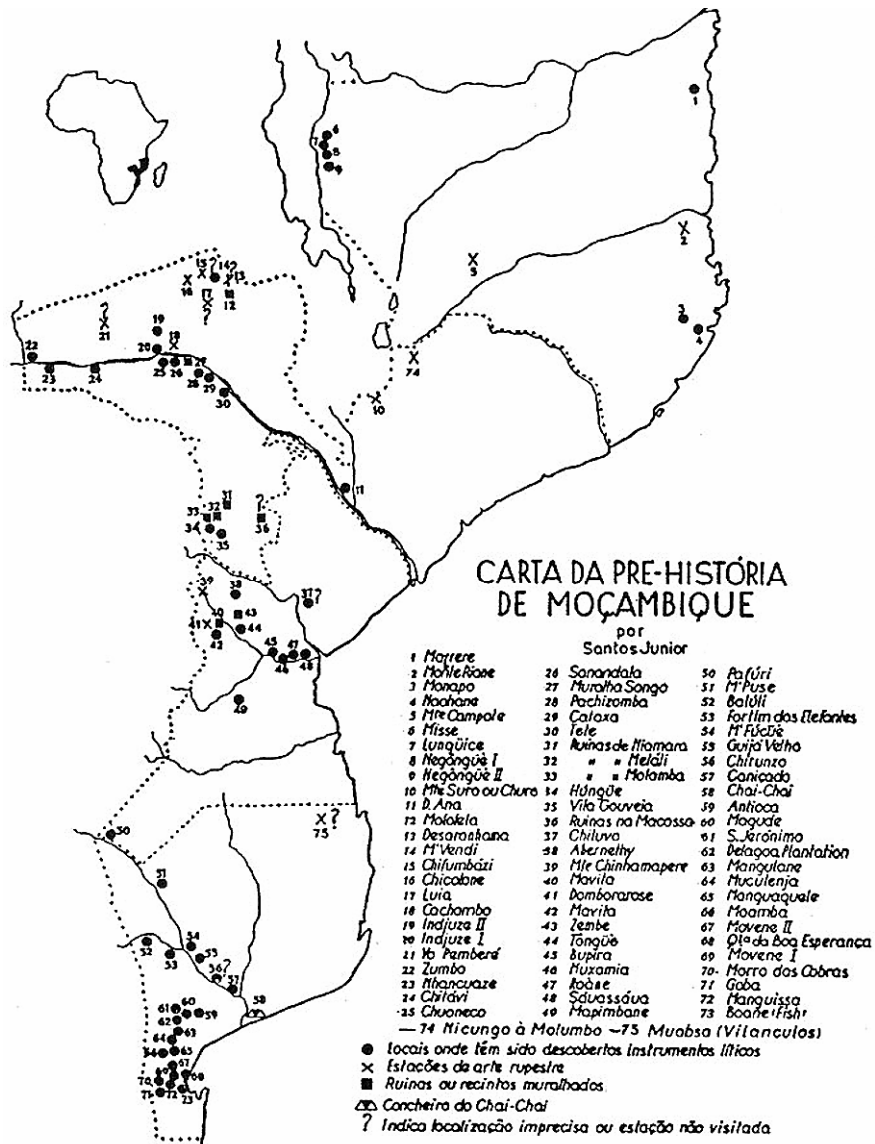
CARTA DA PRE-HISTÓRIA DE MOÇAMBIQUE
por
Santos Junior

1 Morrere
2 Monte Riane
3 Monapo
4 Naahana
5 M^te Campole
6 Misse
7 Lunguice
8 Negôngüè I
9 Negôngüè II
10 M^te Suro ou Churo
11 D. Ana
12 Mololela
13 Desaronhana
14 M'Vendi
15 Chifumbázi
16 Chicolone
17 Luia
18 Cachombo
19 Indjuze II
20 Indjuze I
21 Yo Pemberé
22 Zumbo
23 Mancuaze
24 Chitávi
25 Chuoneco
26 Sanandala
27 Muralha Songo
28 Pachizomba
29 Cataxa
30 Tete
31 Ruínas de Niamara
32 " " Meláli
33 " " Molomba
34 Hungüe
35 Vila Gouveia
36 Ruínas na Macossa
37 Chiluva
38 Abernethy
39 M^te Chinhamapere
40 Mavita
41 Domboraroe
42 Mavita
43 Zembe
44 Tôngüè
45 Bupira
46 Muxamia
47 Rotse
48 Sduassáua
49 Mapimbane
50 Pafúri
51 M'Puse
52 Balúli
53 Fort im dos Elefantes
54 M'Fúchè
55 Guijá Velho
56 Chitunzo
57 Canicado
58 Chai-Chai
59 Antioca
60 Mogude
61 S. Jerónimo
62 Delagoa Plantation
63 Mangulane
64 Muculenja
65 Manguaquale
66 Moamba
67 Movene II
68 Q^ta da Boa Esperança
69 Movene I
70 Morro dos Cobras
71 Goba
72 Manguissa
73 Boane (Fish)
— 74 Nicungo à Molumbo — 75 Muobsa (Vilanculos)
● locais onde têm sido descobertos instrumentos líticos
× Estações de arte rupestre
■ Ruínas ou recintos muralhados
Concheira do Chai-Chai
? Indica localização imprecisa ou estação não visitada